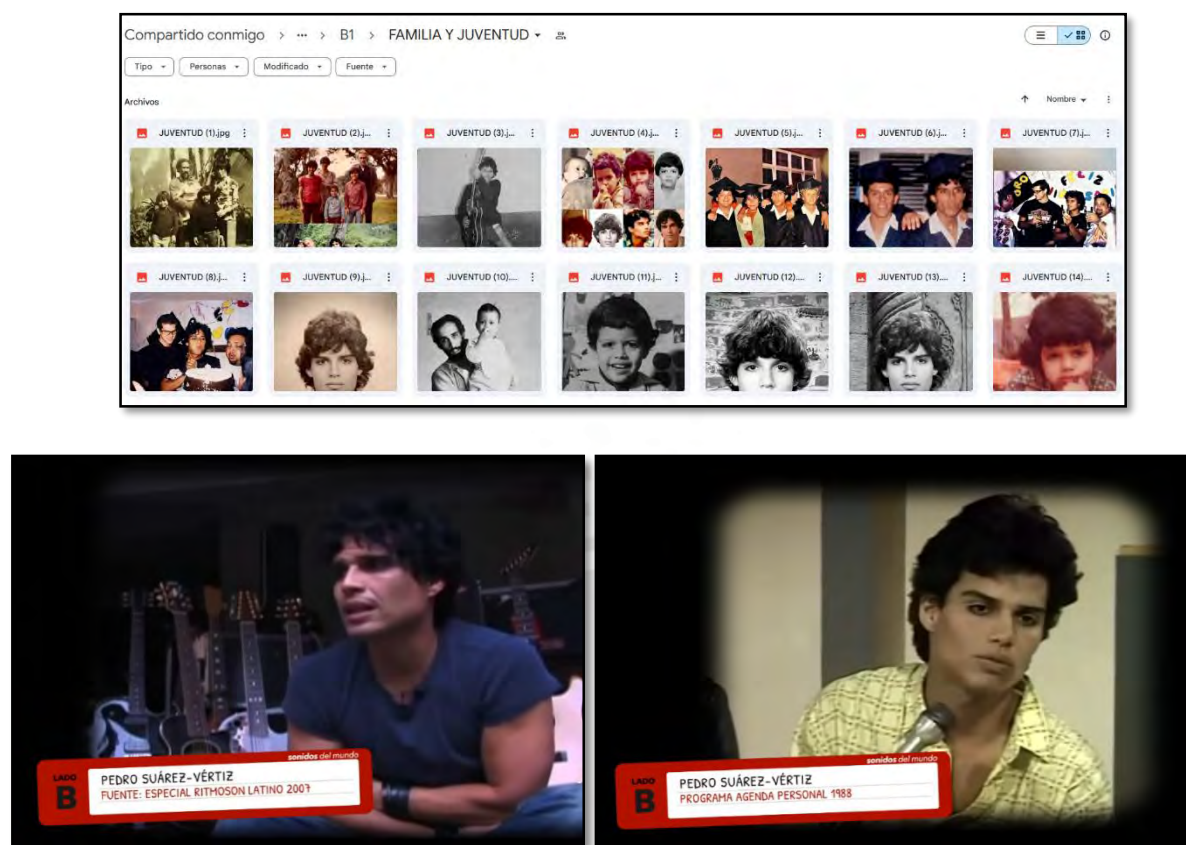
Compartido conmigo > ··· > B1 > FAMILIA Y JUVENTUD

Tipo Personas Modificado Fuente

Archivos

Nombre

JUVENTUD (1).jpg
JUVENTUD (2).j...
JUVENTUD (3).j...
JUVENTUD (4).j...
JUVENTUD (5).j...
JUVENTUD (6).j...
JUVENTUD (7).j...
JUVENTUD (8).j...
JUVENTUD (9).j...
JUVENTUD (10)....
JUVENTUD (11).j...
JUVENTUD (12)....
JUVENTUD (13)....
JUVENTUD (14)....

LADO B
sonidos del mundo
PEDRO SUÁREZ-VÉRTIZ
FUENTE: ESPECIAL RITHOSON LATINO 2007

LADO B
sonidos del mundo
PEDRO SUÁREZ-VÉRTIZ
PROGRAMA AGENDA PERSONAL 1988